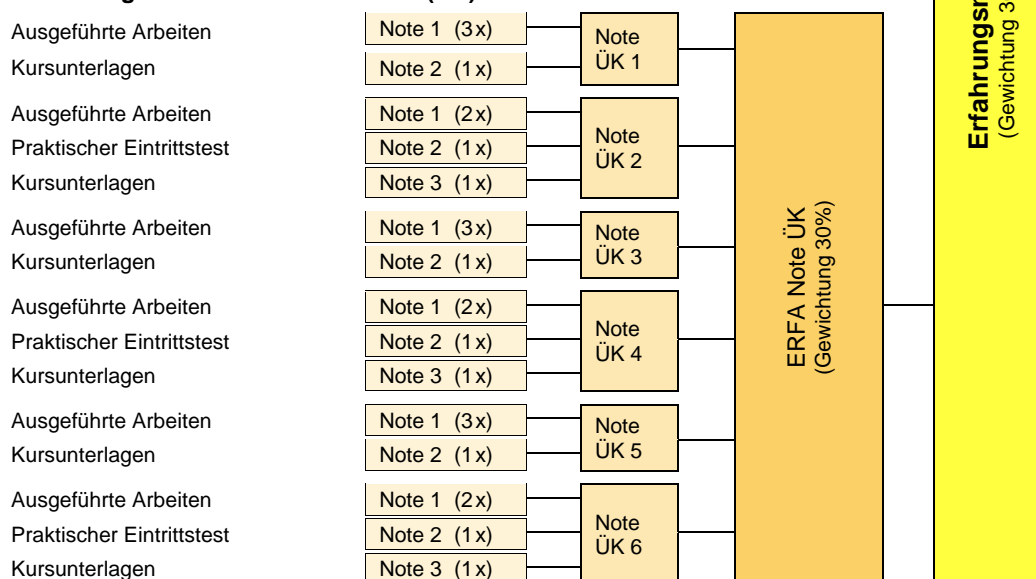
Ausgeführte Arbeiten
Kursunterlagen

Note 1 (3x)
Note 2 (1x)

Note ÜK 1

Ausgeführte Arbeiten
Praktischer Eintrittstest
Kursunterlagen

Note 1 (2x)
Note 2 (1x)
Note 3 (1x)

Note ÜK 2

Ausgeführte Arbeiten
Kursunterlagen

Note 1 (3x)
Note 2 (1x)

Note ÜK 3

Ausgeführte Arbeiten
Praktischer Eintrittstest
Kursunterlagen

Note 1 (2x)
Note 2 (1x)
Note 3 (1x)

Note ÜK 4

Ausgeführte Arbeiten
Kursunterlagen

Note 1 (3x)
Note 2 (1x)

Note ÜK 5

Ausgeführte Arbeiten
Praktischer Eintrittstest
Kursunterlagen

Note 1 (2x)
Note 2 (1x)
Note 3 (1x)

Note ÜK 6

ERFA Note ÜK
(Gewichtung 30%)

Erfahrungsn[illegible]
(Gewichtung 3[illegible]